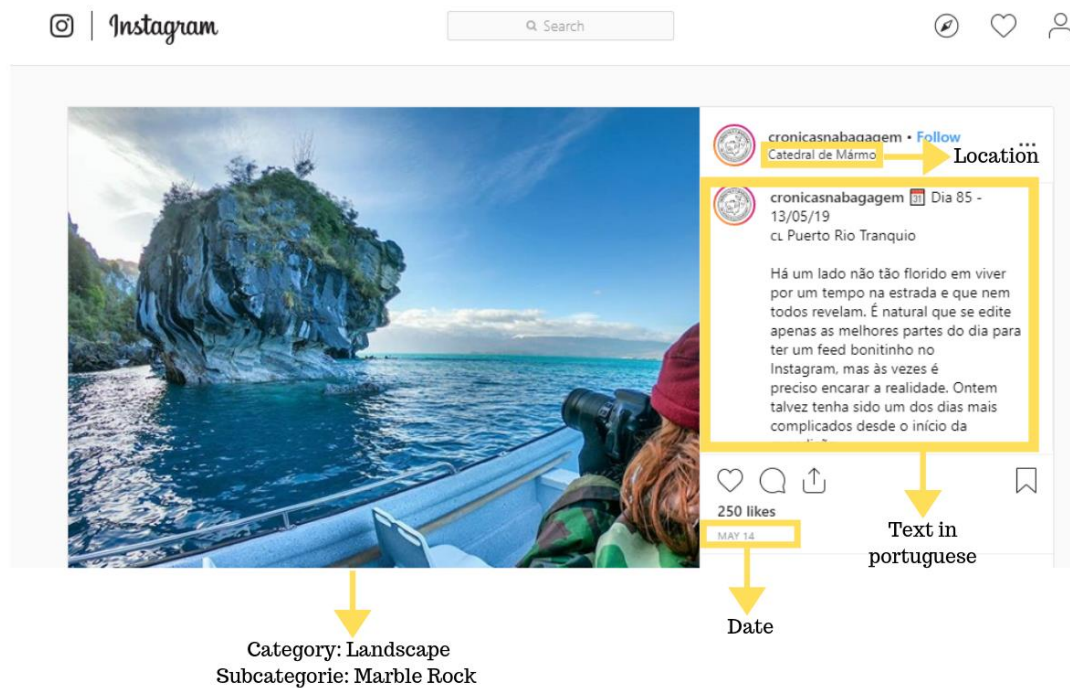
Instagram

Search

cronicasnabagagem • Follow
Catedral de Mármo

Location

cronicasnabagagem 31 Dia 85 - 13/05/19
📍 Puerto Rio Tranquio

Há um lado não tão florido em viver por um tempo na estrada e que nem todos revelam. É natural que se edite apenas as melhores partes do dia para ter um feed bonitinho no Instagram, mas às vezes é preciso encarar a realidade. Ontem talvez tenha sido um dos dias mais complicados desde o início da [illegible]

250 likes
MAY 14

Text in portuguese

Date

Category: Landscape
Subcategorie: Marble Rock